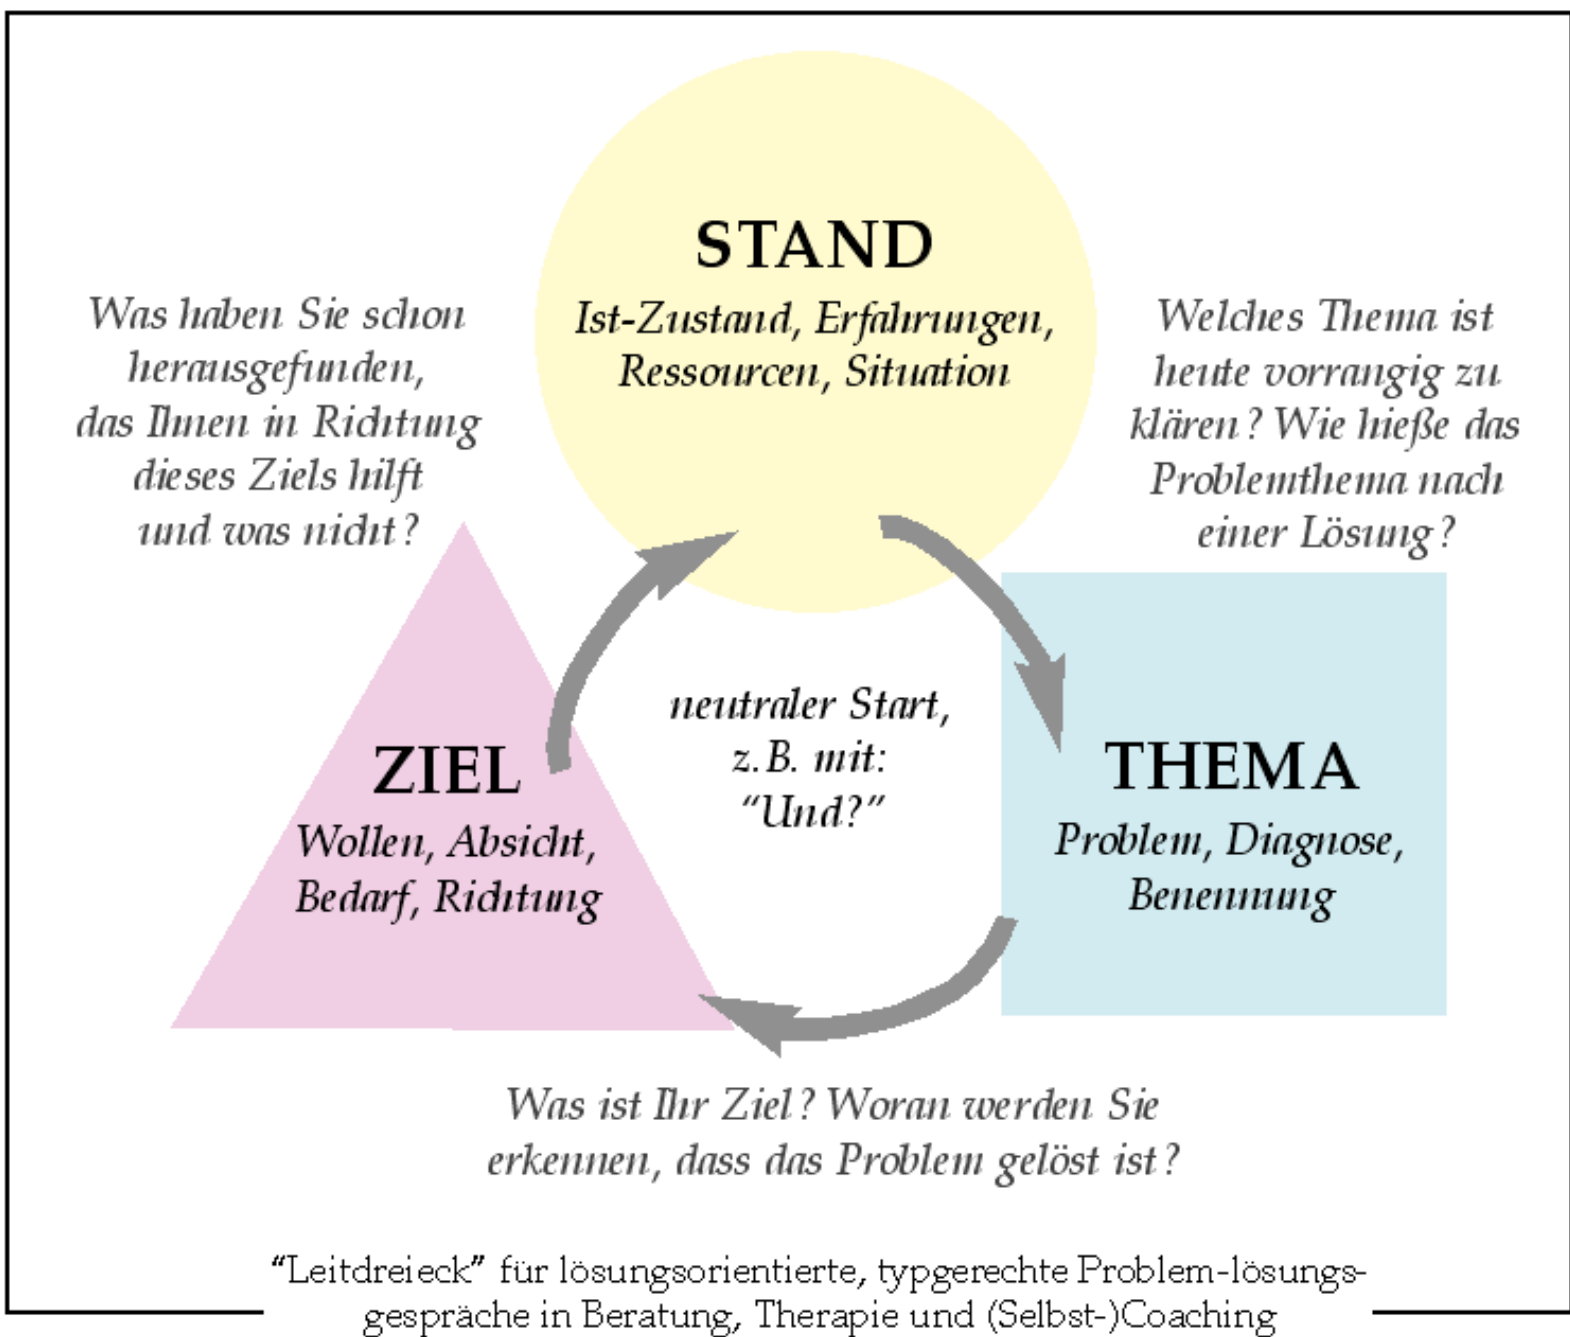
STAND
Ist-Zustand, Erfahrungen, Ressourcen, Situation

Was haben Sie schon herausgefunden, das Ihnen in Richtung dieses Ziels hilft und was nicht?

Welches Thema ist heute vorrangig zu klären? Wie hieße das Problemthema nach einer Lösung?

neutraler Start, z.B. mit: "Und?"

ZIEL
Wollen, Absicht, Bedarf, Richtung

THEMA
Problem, Diagnose, Benennung

Was ist Ihr Ziel? Woran werden Sie erkennen, dass das Problem gelöst ist?

"Leitdreieck" für lösungsorientierte, typgerechte Problem-lösungsgespräche in Beratung, Therapie und (Selbst-)Coaching